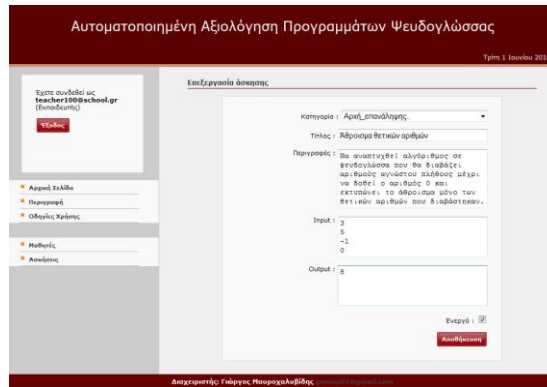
Αυτοματοποιημένη Αξιολόγηση Προγραμμάτων Ψευδογλώσσας

Τρίτη 1 Ιουνίου 201

Έχετε συνδεθεί ως
teacher100@school.gr
(Εκπαιδευτής)

Έξοδος

Αρχική Σελίδα
Περιγραφή
Οδηγίες Χρήσης

Μαθητές
Ασκήσεις

Επεξεργασία άσκησης

Κατηγορία : Αρχή_επανάληψης

Τίτλος : Άθροισμα θετικών αριθμών

Περιγραφές : Να αναπτυχθεί αλγόριθμος σε ψευδογλώσσα που θα διαβάζει αριθμούς αγνώστου πλήθους μέχρι να δοθεί ο αριθμός 0 και εκτυπώνει το άθροισμα μόνο των θετικών αριθμών που διαβάστηκαν.

Input : 3
5
-1
0

Output : 8

Ενεργό : ☑

Αποθήκευση

Διαχειριστής: Γιώργος Μαυροχαλυβίδης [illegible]